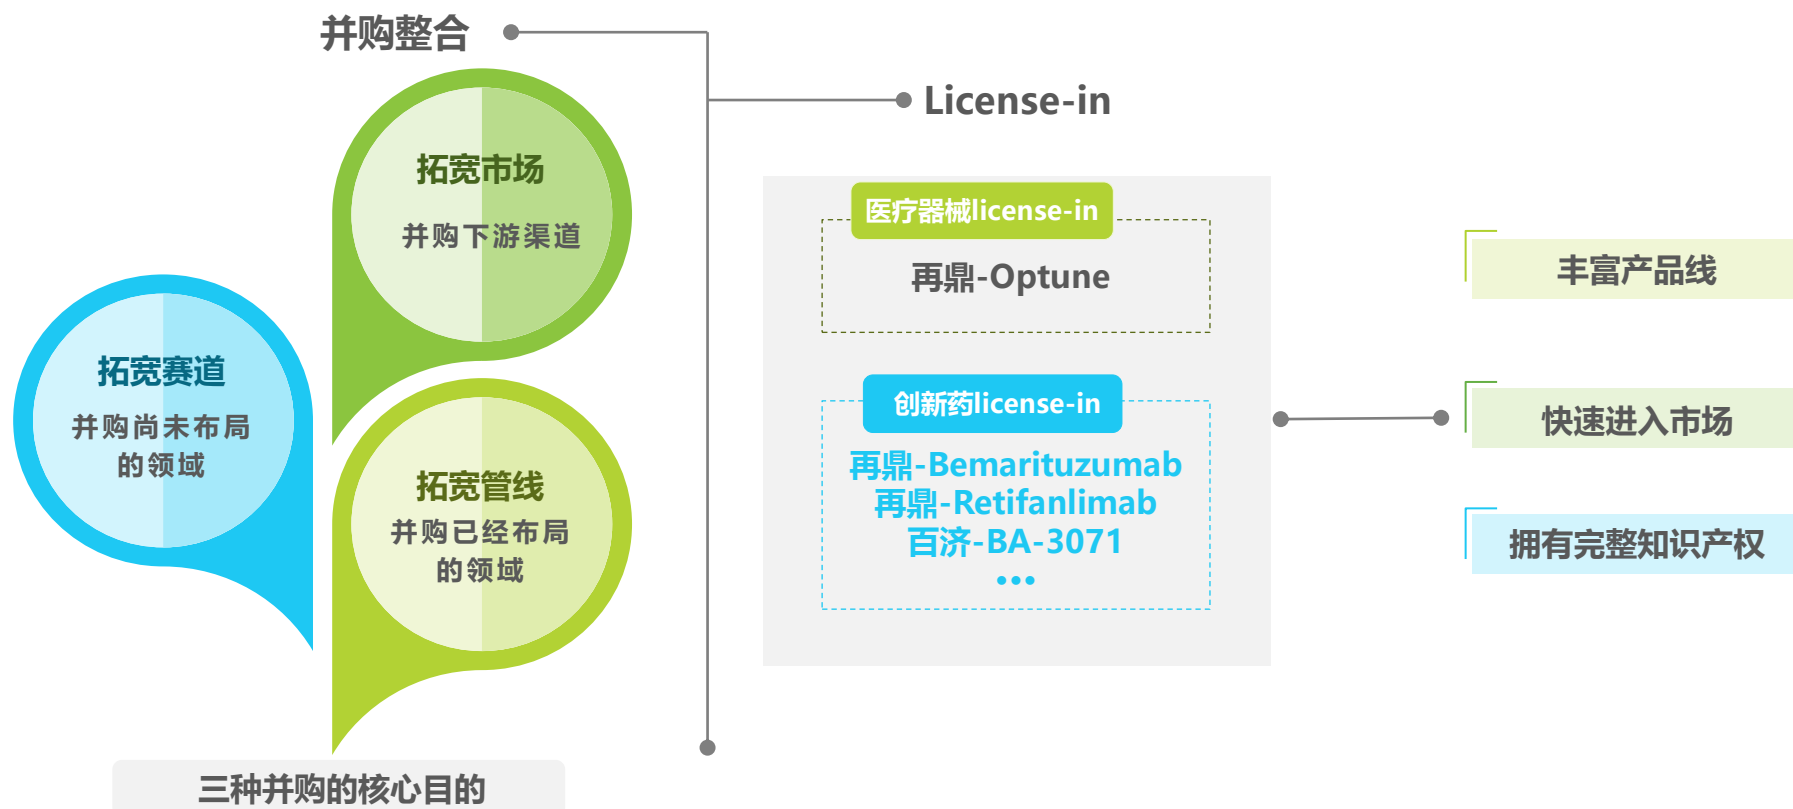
并购整合

License-in

拓宽市场
并购下游渠道

拓宽赛道
并购尚未布局的领域

拓宽管线
并购已经布局的领域

三种并购的核心目的

医疗器械license-in
再鼎-Optune

创新药license-in
再鼎-Bemarituzumab
再鼎-Retifanlimab
百济-BA-3071
•••

丰富产品线

快速进入市场

拥有完整知识产权